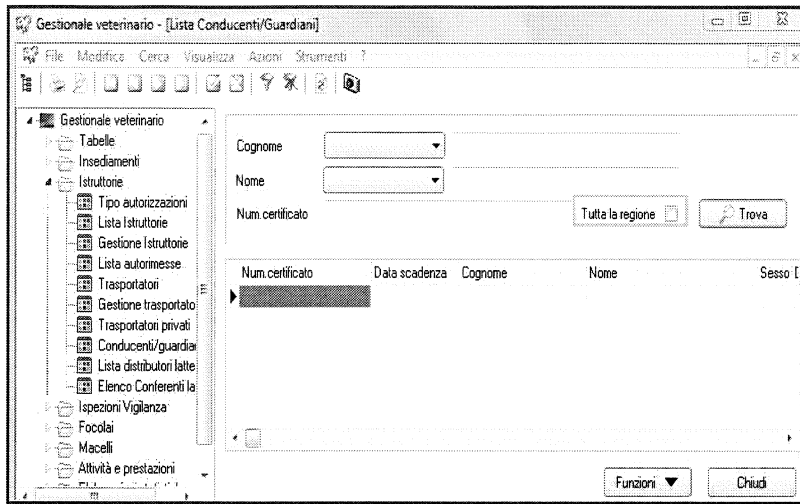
Gestionale veterinario - [Lista Conducenti/Guardiani]

File Modifica Cerca Visualizza Azioni Strumenti ?

Gestionale veterinario
Tabelle
Insediamenti
Istruttorie
Tipo autorizzazioni
Lista Istruttorie
Gestione Istruttorie
Lista autorimesse
Trasportatori
Gestione trasportato
Trasportatori privati
Conducenti/guardia
Lista distributori latte
Elenco Conferenti la
Ispezioni Vigilanza
Focolai
Macelli
Attività e prestazioni

Cognome
Nome
Num.certificato
Tutta la regione
Trova

| Num.certificato | Data scadenza | Cognome | Nome | Sesso D |
|---|---|---|---|---|

Funzioni
Chiudi